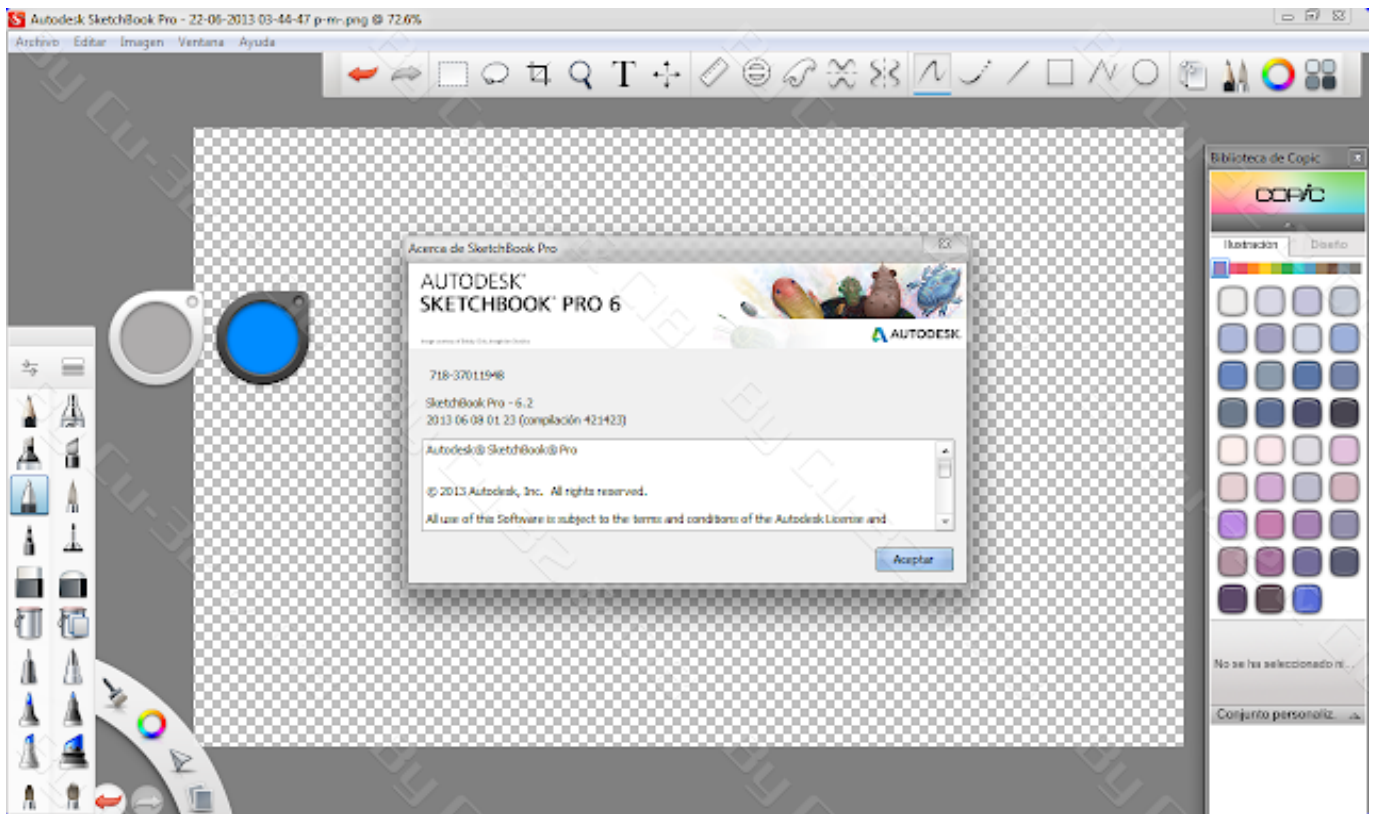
Autodesk SketchBook Pro - 22-06-2013 03-44-47 p-m-.png @ 72.6%

Archivo Editar Imagen Ventana Ayuda

T

Biblioteca de Copic

COPIC

Ilustración Diseño

Acerca de SketchBook Pro

AUTODESK®
SKETCHBOOK® PRO 6

AUTODESK.

718-37011948

SketchBook Pro - 6.2
2013 06 08 01 23 (compilación 421423)

Autodesk® SketchBook® Pro

© 2013 Autodesk, Inc. All rights reserved.

All use of this Software is subject to the terms and conditions of the Autodesk License and

Aceptar

No se ha seleccionado ni...

Conjunto personaliz.